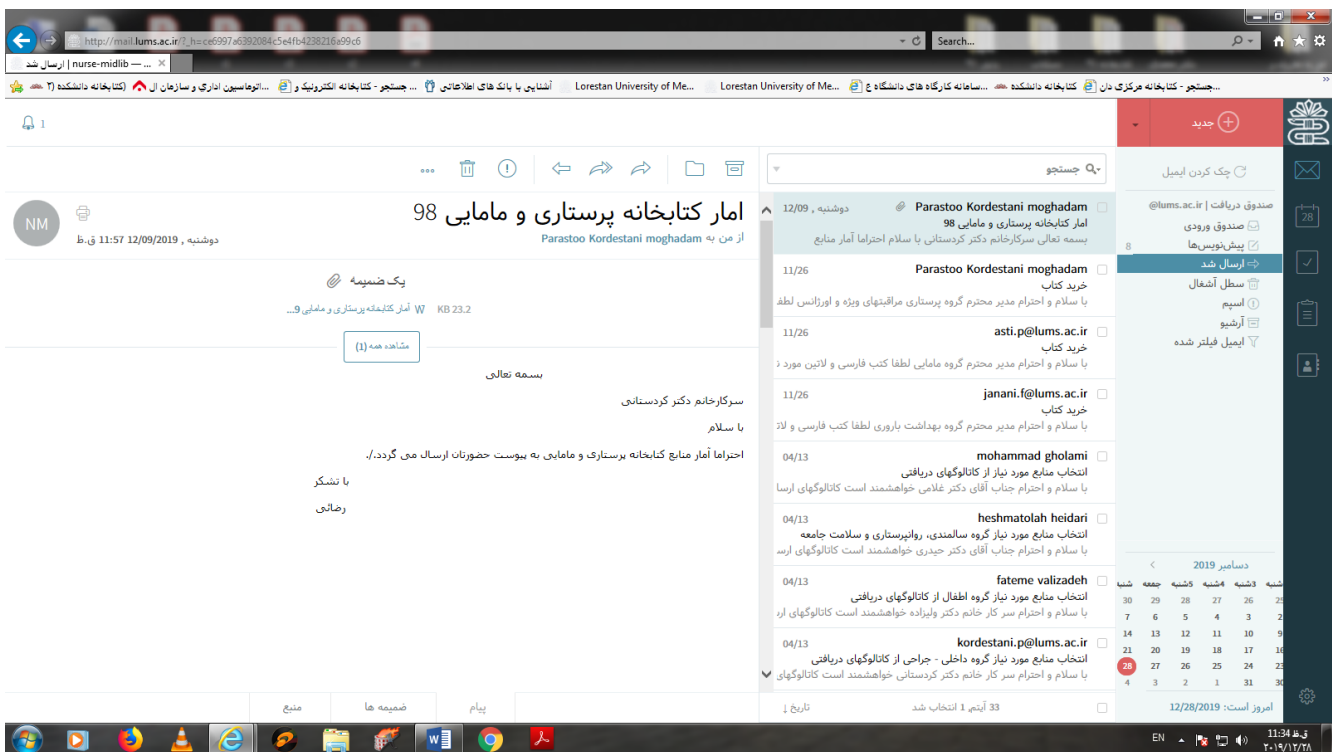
http://mail.lums.ac.ir/?_h=ce6997a6392084c5e4fb4238216a99c6

Search...

ارسال شد | nurse-midlib — ...

جستجو - کتابخانه مرکزی دان... کتابخانه دانشکده... سامانه کارگاه های دانشگاه ع... Lorestan University of Me... Lorestan University of Me... آشنایی با بانک های اطلاعاتی... جستجو - کتابخانه الکترونیک و... اتوماسیون اداري و سازمان ال... (کتابخانه دانشکده (2

جدید

1

چک کردن ایمیل

صندوق دریافت | @lums.ac.ir

صندوق ورودی

پیش‌نویس‌ها 8

ارسال شد

سطل آشغال

اسپم

آرشیو

ایمیل فیلتر شده

جستجو

Parastoo Kordestani moghadam دوشنبه , 12/09
امار کتابخانه پرستاری و مامایی 98
بسمه تعالی سرکارخانم دکتر کردستانی با سلام احتراما آمار منابع

Parastoo Kordestani moghadam 11/26
خرید کتاب
با سلام و احترام مدیر محترم گروه پرستاری مراقبتهای ویژه و اورژانس لطف

asti.p@lums.ac.ir 11/26
خرید کتاب
با سلام و احترام مدیر محترم گروه مامایی لطفا کتب فارسی و لاتین مورد ن

janani.f@lums.ac.ir 11/26
خرید کتاب
با سلام و احترام مدیر محترم گروه بهداشت باروری لطفا کتب فارسی و لا

mohammad gholami 04/13
انتخاب منابع مورد نیاز از کاتالوگهای دریافتی
با سلام و احترام جناب آقای دکتر غلامی خواهشمند است کاتالوگهای ارسا

heshmatolah heidari 04/13
انتخاب منابع مورد نیاز گروه سالمندی، روانپرستاری و سلامت جامعه
با سلام و احترام جناب آقای دکتر حیدری خواهشمند است کاتالوگهای ار

fateme valizadeh 04/13
انتخاب منابع مورد نیاز گروه اطفال از کاتالوگهای دریافتی
با سلام و احترام سر کار خانم دکتر ولیزاده خواهشمند است کاتالوگهای ار

kordestani.p@lums.ac.ir 04/13
انتخاب منابع مورد نیاز گروه داخلی - جراحی از کاتالوگهای دریافتی
با سلام و احترام سر کار خانم دکتر کردستانی خواهشمند است کاتالوگهای

33 آیتم، 1 انتخاب شد   تاریخ

امار کتابخانه پرستاری و مامایی 98

از من به Parastoo Kordestani moghadam

NM

دوشنبه , 12/09/2019 11:57 ق.ظ

یک ضمیمه

آمار کتابخانه پرستاری و مامایی 9... 23.2 KB

مشاهده همه (1)

بسمه تعالی

سرکارخانم دکتر کردستانی

با سلام

احتراما آمار منابع کتابخانه پرستاری و مامایی به پیوست حضورتان ارسال می گردد./.

با تشکر

رضائی

پیام   ضمیمه ها   منبع

دسامبر 2019

| شنبه | جمعه | 5شنبه | 4شنبه | 3شنبه | 2شنبه |
|---|---|---|---|---|---|
| 30 | 29 | 28 | 27 | 26 | 25 |
| 7 | 6 | 5 | 4 | 3 | 2 |
| 14 | 13 | 12 | 11 | 10 | 9 |
| 21 | 20 | 19 | 18 | 17 | 16 |
| 28 | 27 | 26 | 25 | 24 | 23 |
| 4 | 3 | 2 | 1 | 31 | 30 |

امروز است: 12/28/2019

EN   11:34 ق.ظ   ۲۰۱۹/۱۲/۲۸